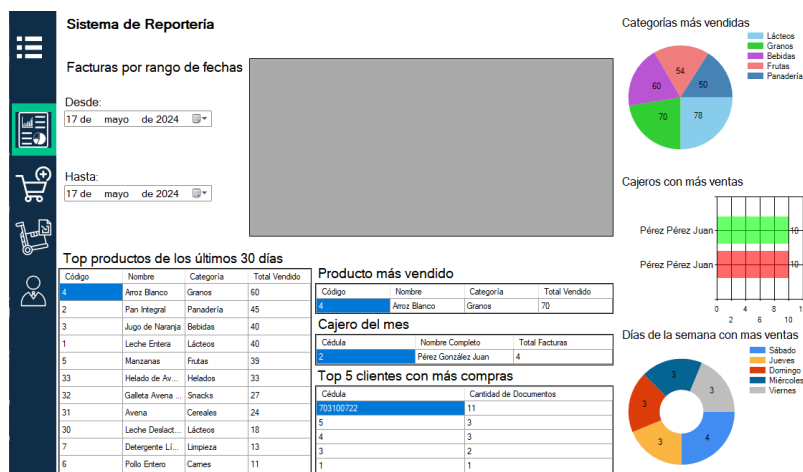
Sistema de Reportería

Facturas por rango de fechas

Desde:
17 de mayo de 2024

Hasta:
17 de mayo de 2024

Categorías más vendidas
Lácteos
Granos
Bebidas
Frutas
Panadería
54
50
60
70
78

Cajeros con más ventas
Pérez Pérez Juan
Pérez Pérez Juan
10
10
0 2 4 6 8 10

Días de la semana con mas ventas
Sábado
Jueves
Domingo
Miércoles
Viernes
3
3
3
3
4

Top productos de los últimos 30 días

| Código | Nombre | Categoría | Total Vendido |
|---|---|---|---|
| 4 | Arroz Blanco | Granos | 60 |
| 2 | Pan Integral | Panadería | 45 |
| 3 | Jugo de Naranja | Bebidas | 40 |
| 1 | Leche Entera | Lácteos | 40 |
| 5 | Manzanas | Frutas | 39 |
| 33 | Helado de Av... | Helados | 33 |
| 32 | Galleta Avena ... | Snacks | 27 |
| 31 | Avena | Cereales | 24 |
| 30 | Leche Deslact... | Lácteos | 18 |
| 7 | Detergente Li... | Limpieza | 13 |
| 6 | Pollo Entero | Carnes | 11 |

Producto más vendido

| Código | Nombre | Categoría | Total Vendido |
|---|---|---|---|
| 4 | Arroz Blanco | Granos | 70 |

Cajero del mes

| Cédula | Nombre Completo | Total Facturas |
|---|---|---|
| 2 | Pérez González Juan | 4 |

Top 5 clientes con más compras

| Cédula | Cantidad de Documentos |
|---|---|
| 703100722 | 11 |
| 5 | 3 |
| 4 | 3 |
| 3 | 2 |
| 1 | 1 |